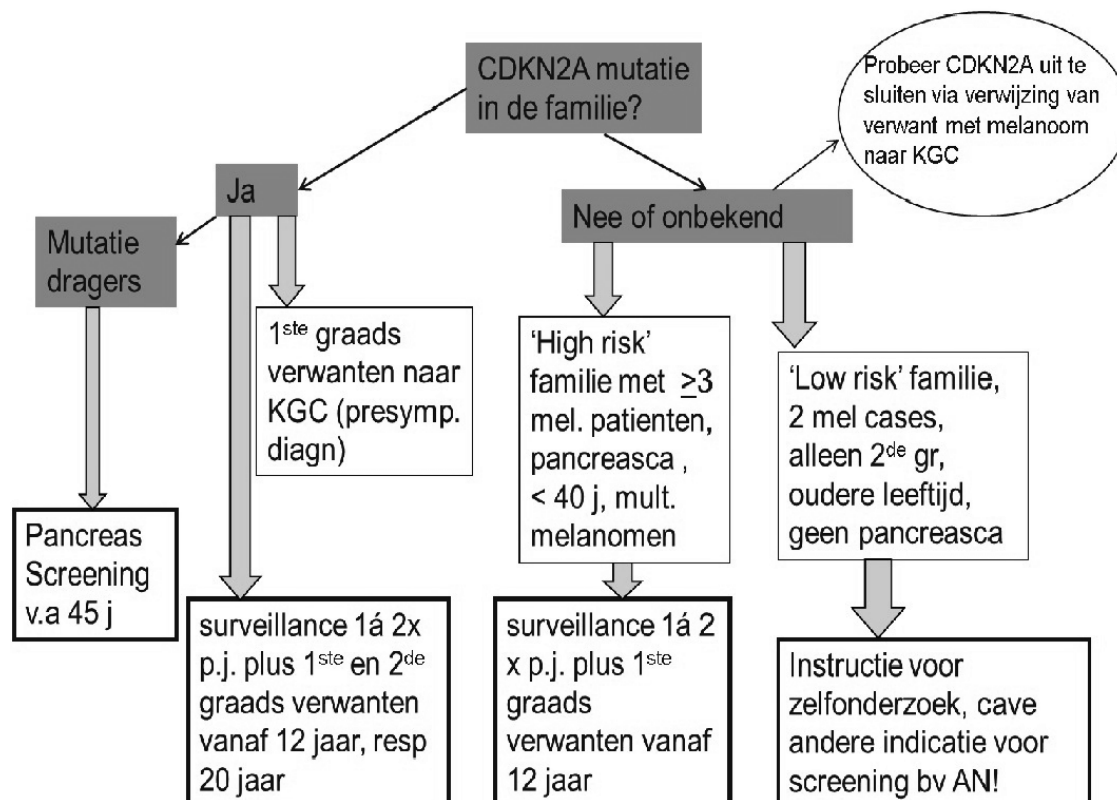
CDKN2A mutatie in de familie?

Probeer CDKN2A uit te sluiten via verwijzing van verwant met melanoom naar KGC

Ja

Nee of onbekend

Mutatie dragers

1$^{ste}$ graads verwanten naar KGC (presymp. diagn)

'High risk' familie met $\geq$3 mel. patienten, pancreasca , < 40 j, mult. melanomen

'Low risk' familie, 2 mel cases, alleen 2$^{de}$ gr, oudere leeftijd, geen pancreasca

Pancreas Screening v.a 45 j

surveillance 1á 2x p.j. plus 1$^{ste}$ en 2$^{de}$ graads verwanten vanaf 12 jaar, resp 20 jaar

surveillance 1á 2 x p.j. plus 1$^{ste}$ graads verwanten vanaf 12 jaar

Instructie voor zelfonderzoek, cave andere indicatie voor screening bv AN!